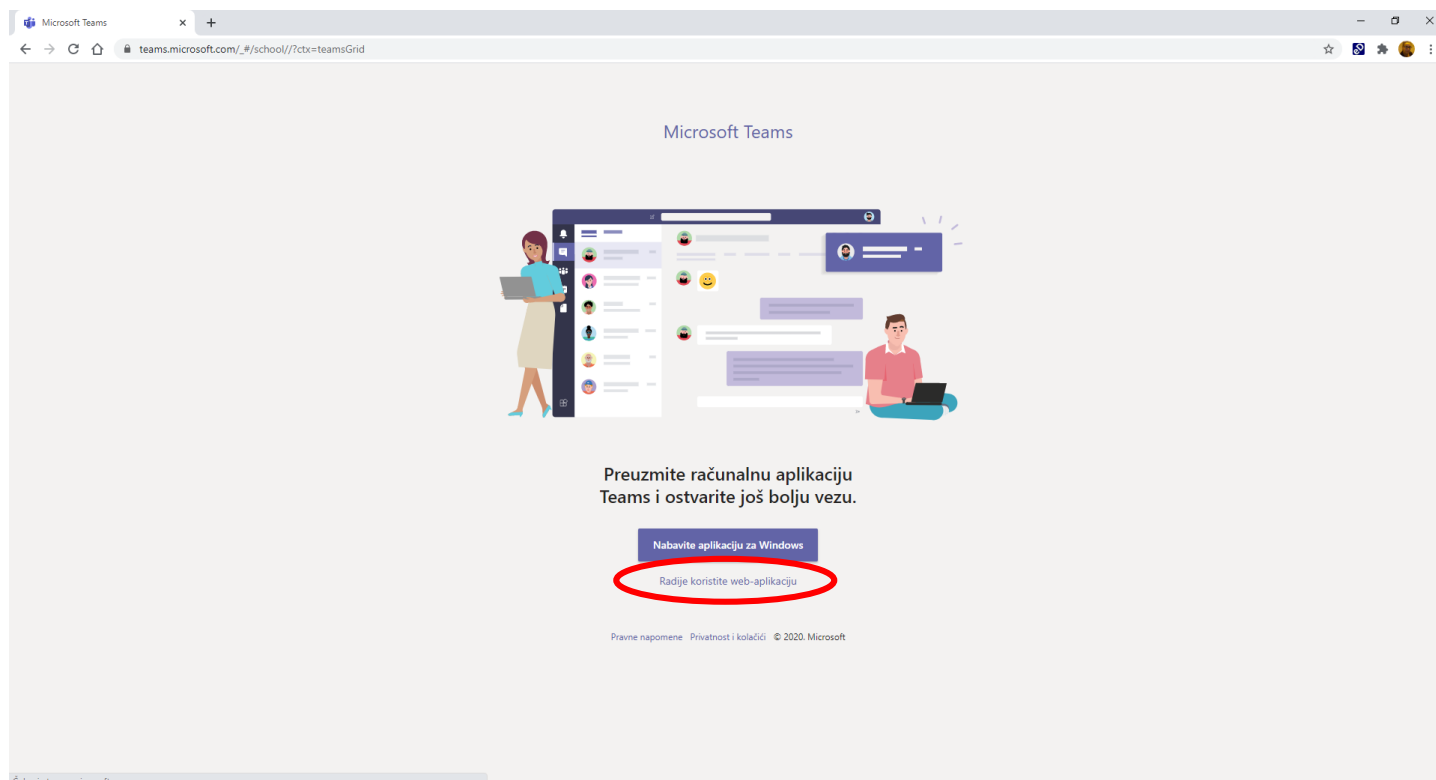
Microsoft Teams

teams.microsoft.com/_#/school//?ctx=teamsGrid

Microsoft Teams

Preuzmite računalnu aplikaciju Teams i ostvarite još bolju vezu.

Nabavite aplikaciju za Windows

Radije koristite web-aplikaciju

Pravne napomene Privatnost i kolačići © 2020. Microsoft

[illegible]